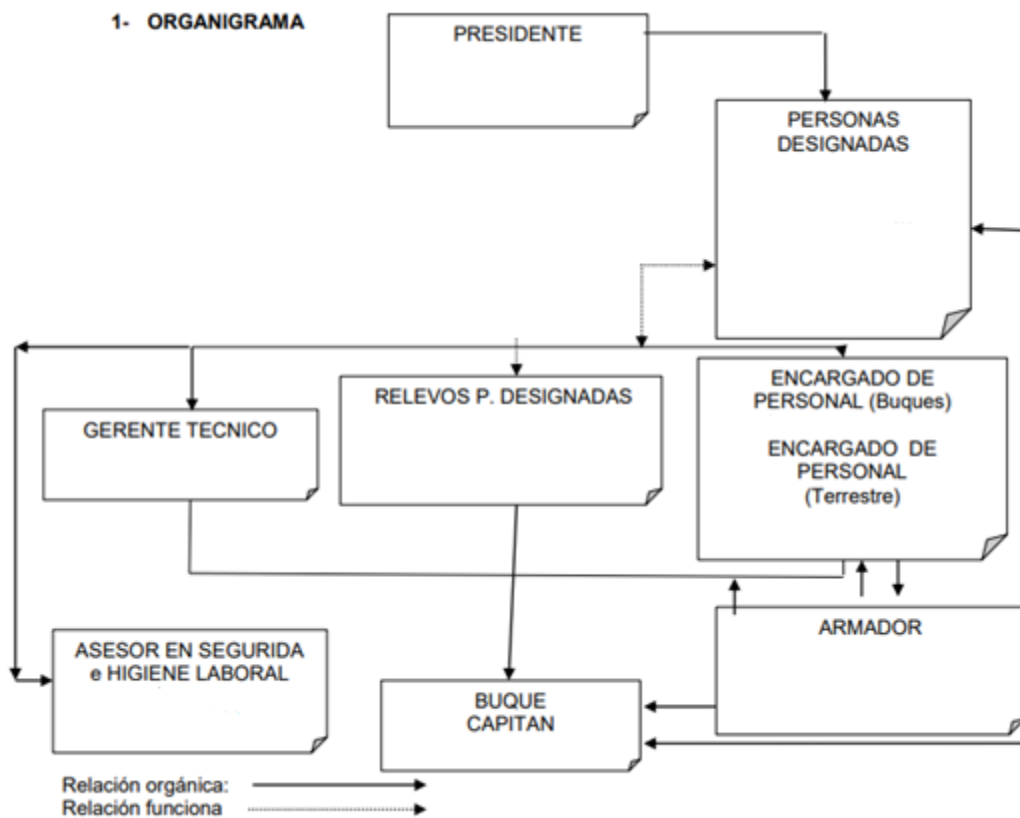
1- ORGANIGRAMA

PRESIDENTE

PERSONAS DESIGNADAS

GERENTE TECNICO

RELEVOS P. DESIGNADAS

ENCARGADO DE PERSONAL (Buques)

ENCARGADO DE PERSONAL (Terrestre)

ARMADOR

ASESOR EN SEGURIDA e HIGIENE LABORAL

BUQUE CAPITAN

Relación orgánica:
Relación funciona